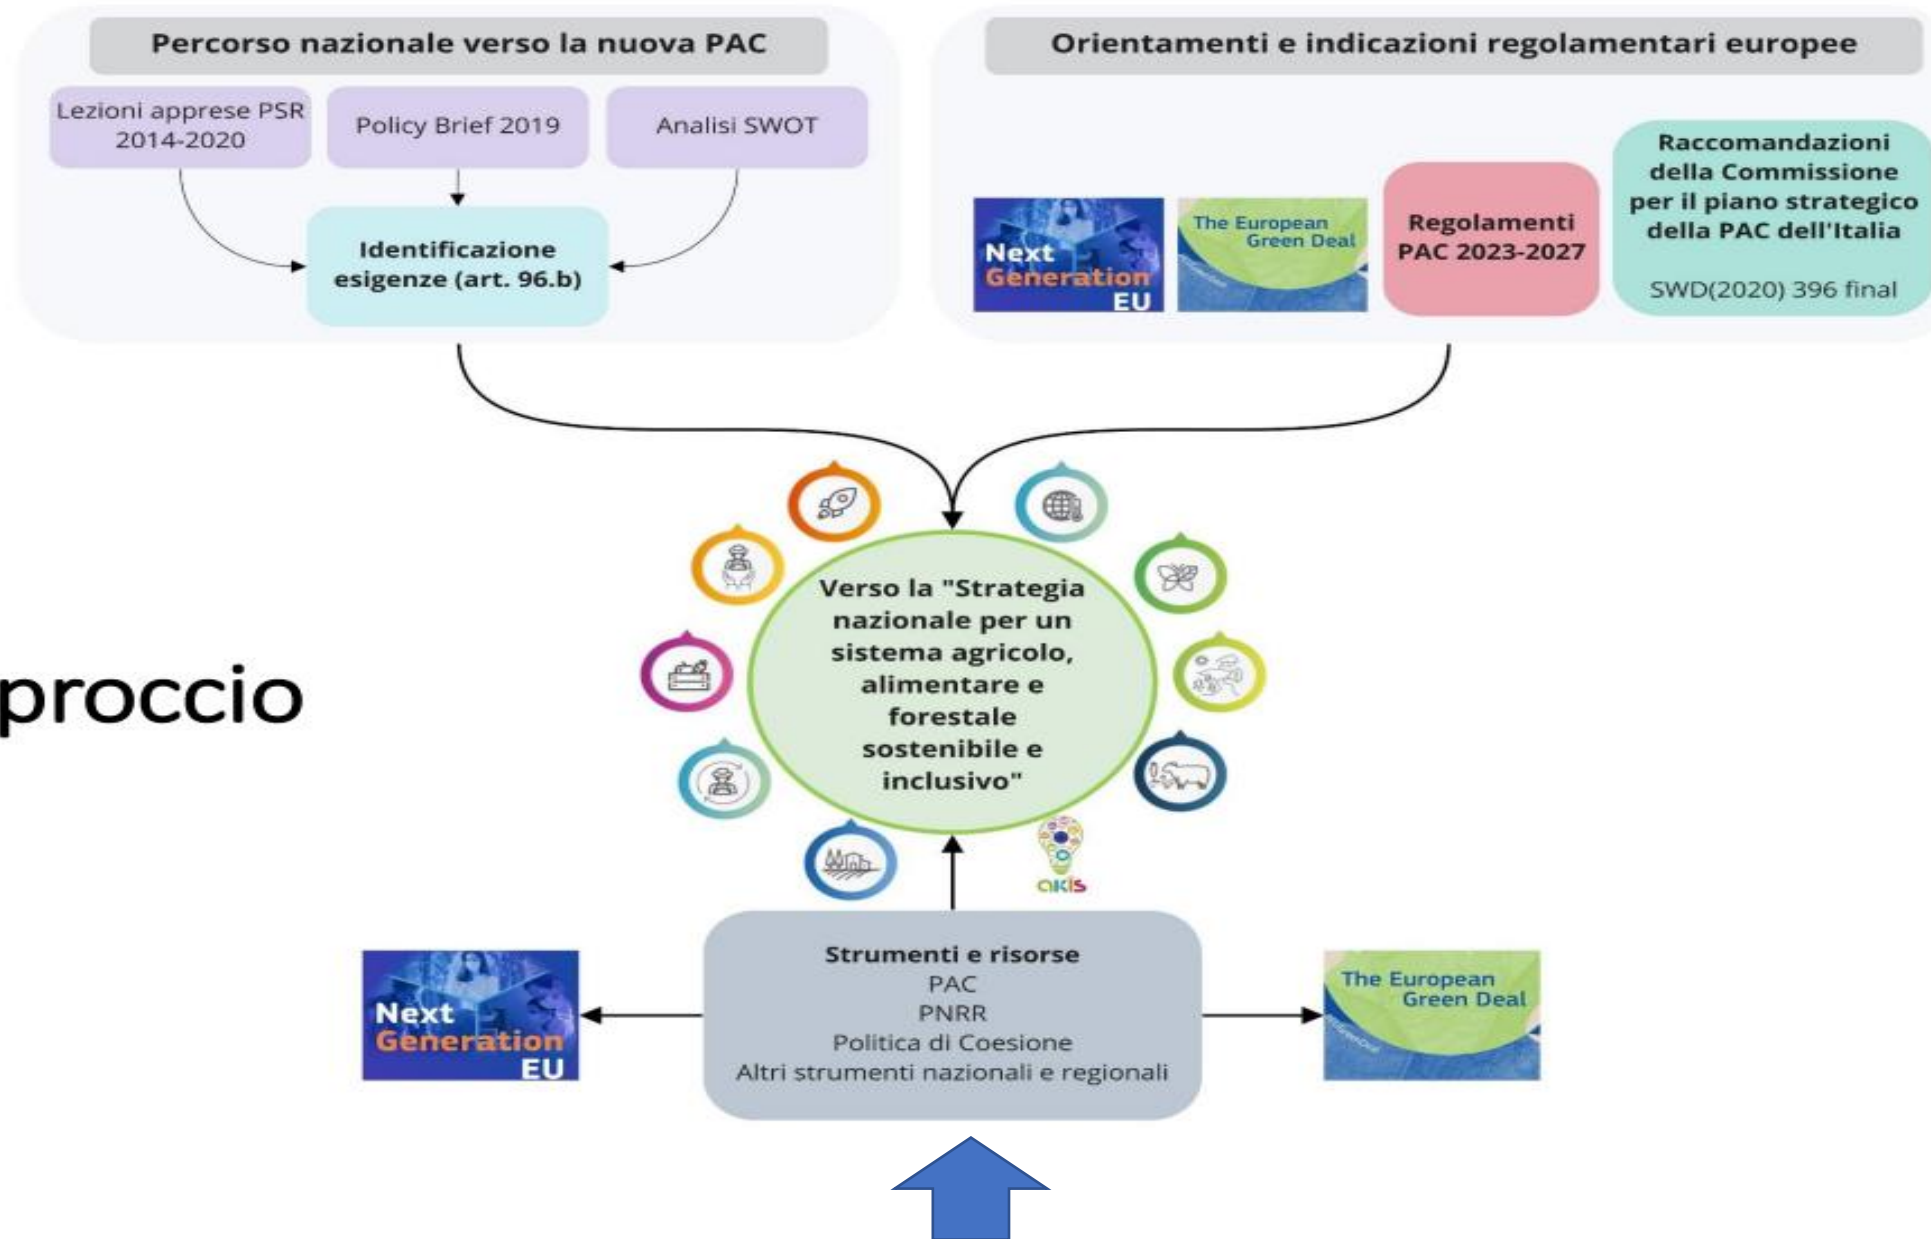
Percorso nazionale verso la nuova PAC

Lezioni apprese PSR 2014-2020

Policy Brief 2019

Analisi SWOT

Identificazione esigenze (art. 96.b)

Orientamenti e indicazioni regolamentari europee

Next Generation EU

The European Green Deal

Regolamenti PAC 2023-2027

Raccomandazioni della Commissione per il piano strategico della PAC dell'Italia

SWD(2020) 396 final

proccio

Verso la "Strategia nazionale per un sistema agricolo, alimentare e forestale sostenibile e inclusivo"

akis

Strumenti e risorse
PAC
PNRR
Politica di Coesione
Altri strumenti nazionali e regionali

Next Generation EU

The European Green Deal